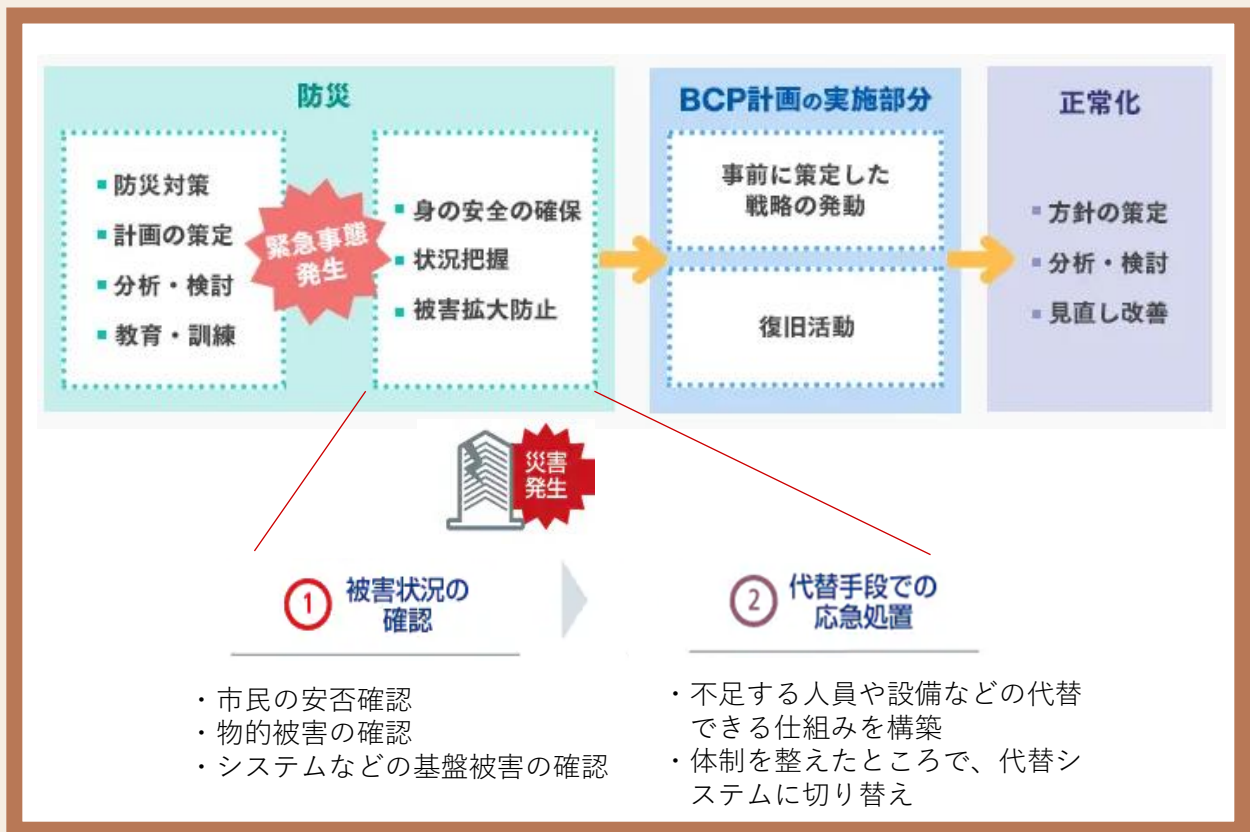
防災

■ 防災対策
■ 計画の策定
■ 分析・検討
■ 教育・訓練

緊急事態発生

■ 身の安全の確保
■ 状況把握
■ 被害拡大防止

BCP計画の実施部分

事前に策定した戦略の発動

復旧活動

正常化

■ 方針の策定
■ 分析・検討
■ 見直し改善

災害発生

① 被害状況の確認

② 代替手段での応急処置

・市民の安否確認
・物的被害の確認
・システムなどの基盤被害の確認

・不足する人員や設備などの代替できる仕組みを構築
・体制を整えたところで、代替システムに切り替え